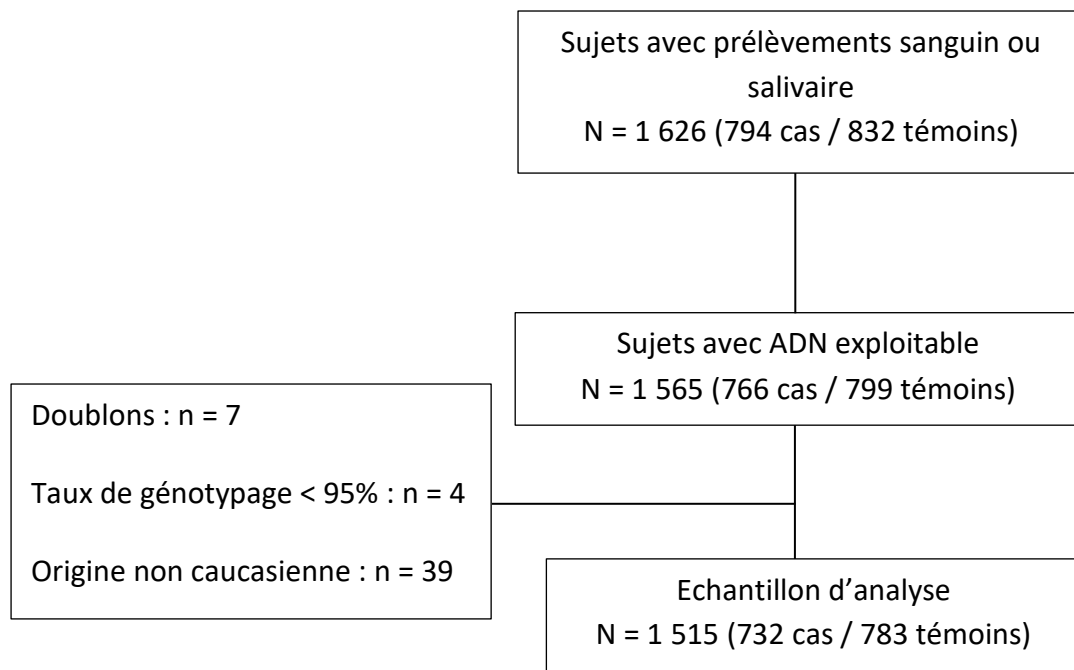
Sujets avec prélèvements sanguin ou salivaire
N = 1 626 (794 cas / 832 témoins)

Sujets avec ADN exploitable
N = 1 565 (766 cas / 799 témoins)

Doublons : n = 7

Taux de génotypage < 95% : n = 4

Origine non caucasienne : n = 39

Echantillon d'analyse
N = 1 515 (732 cas / 783 témoins)